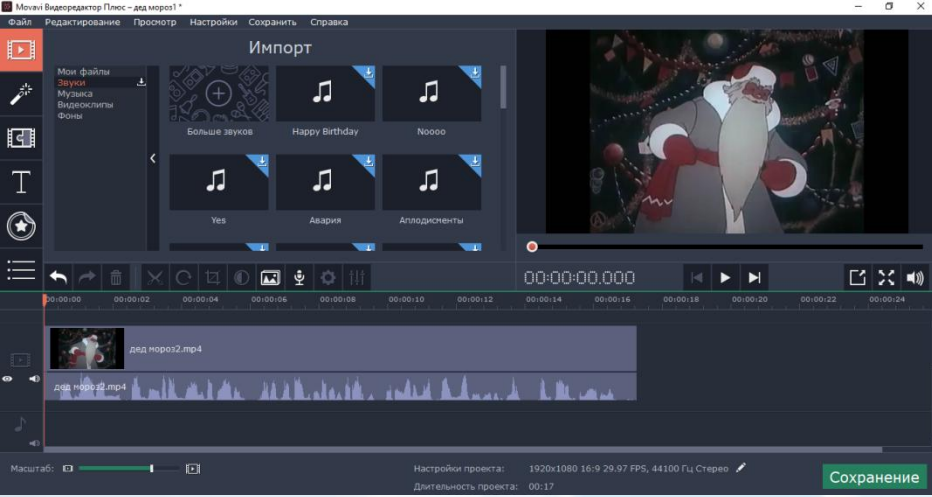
Movavi Видеоредактор Плюс – дед мороз1 *

Файл Редактирование Просмотр Настройки Сохранить Справка

Импорт

Мои файлы
Звуки
Музыка
Видеоклипы
Фоны

Больше звуков
Happy Birthday
Noooo
Yes
Авария
Аплодисменты

00:00:00.000

00:00:00 00:00:02 00:00:04 00:00:06 00:00:08 00:00:10 00:00:12 00:00:14 00:00:16 00:00:18 00:00:20 00:00:22 00:00:24

дед мороз2.mp4
дед мороз2.mp4

Масштаб:

Настройки проекта: 1920x1080 16:9 29.97 FPS, 44100 Гц Стерео
Длительность проекта: 00:17

Сохранение